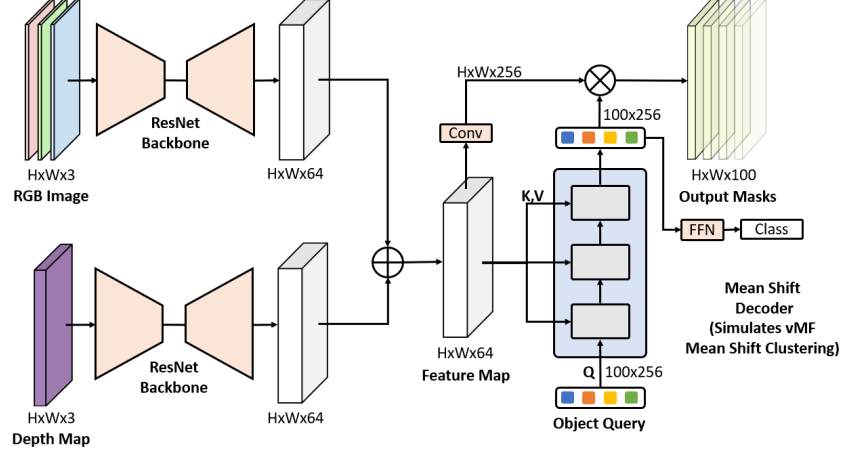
HxWx3
RGB Image

ResNet Backbone

HxWx64

HxWx3
Depth Map

ResNet Backbone

HxWx64

HxWx256

Conv

HxWx64
Feature Map

K,V

Q 100x256

Object Query

100x256

HxWx100
Output Masks

FFN

Class

Mean Shift Decoder (Simulates vMF Mean Shift Clustering)